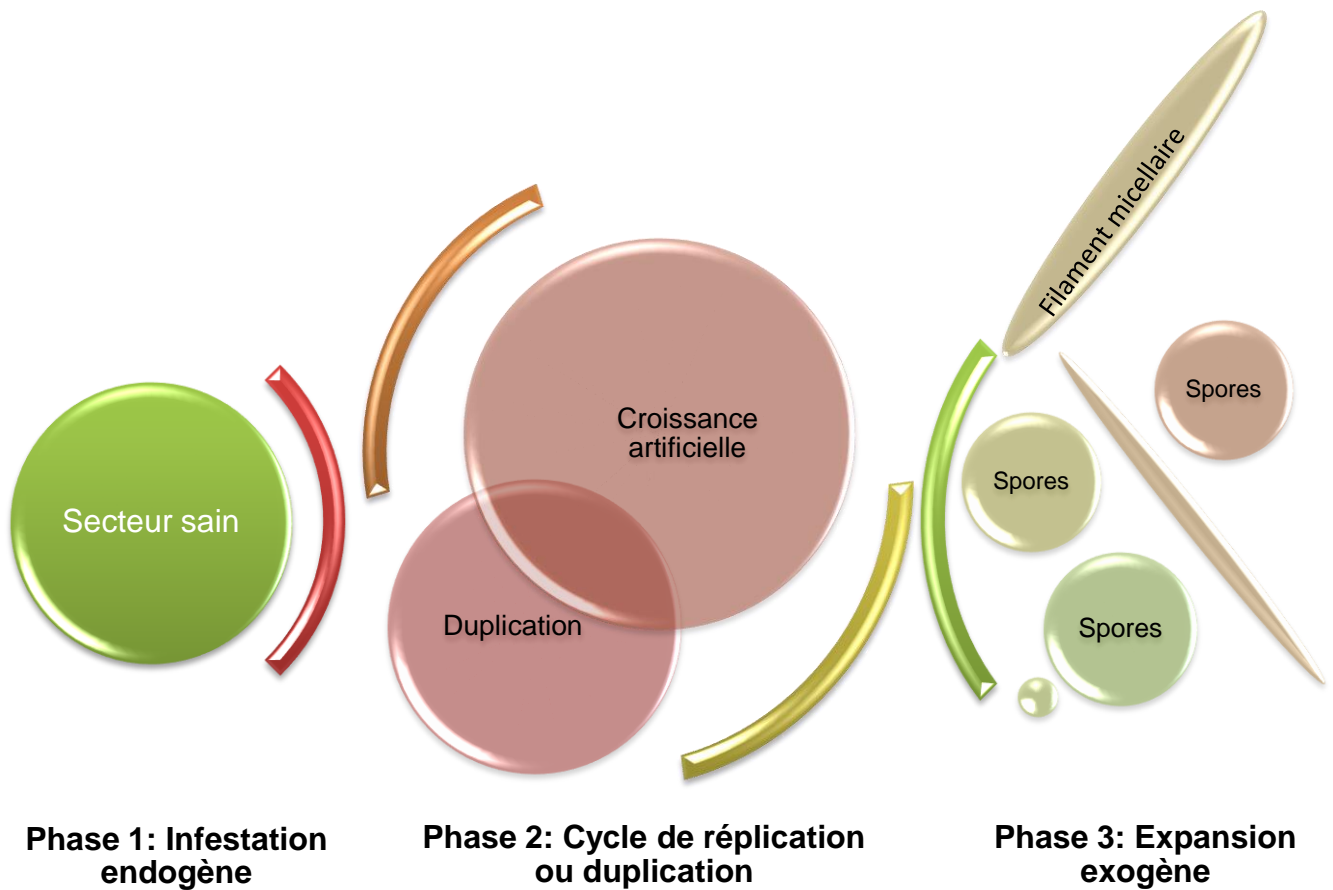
Filament micellaire

Croissance artificielle

Spores

Secteur sain

Spores

Duplication

Spores

Phase 1: Infestation endogène

Phase 2: Cycle de réplication ou duplication

Phase 3: Expansion exogène